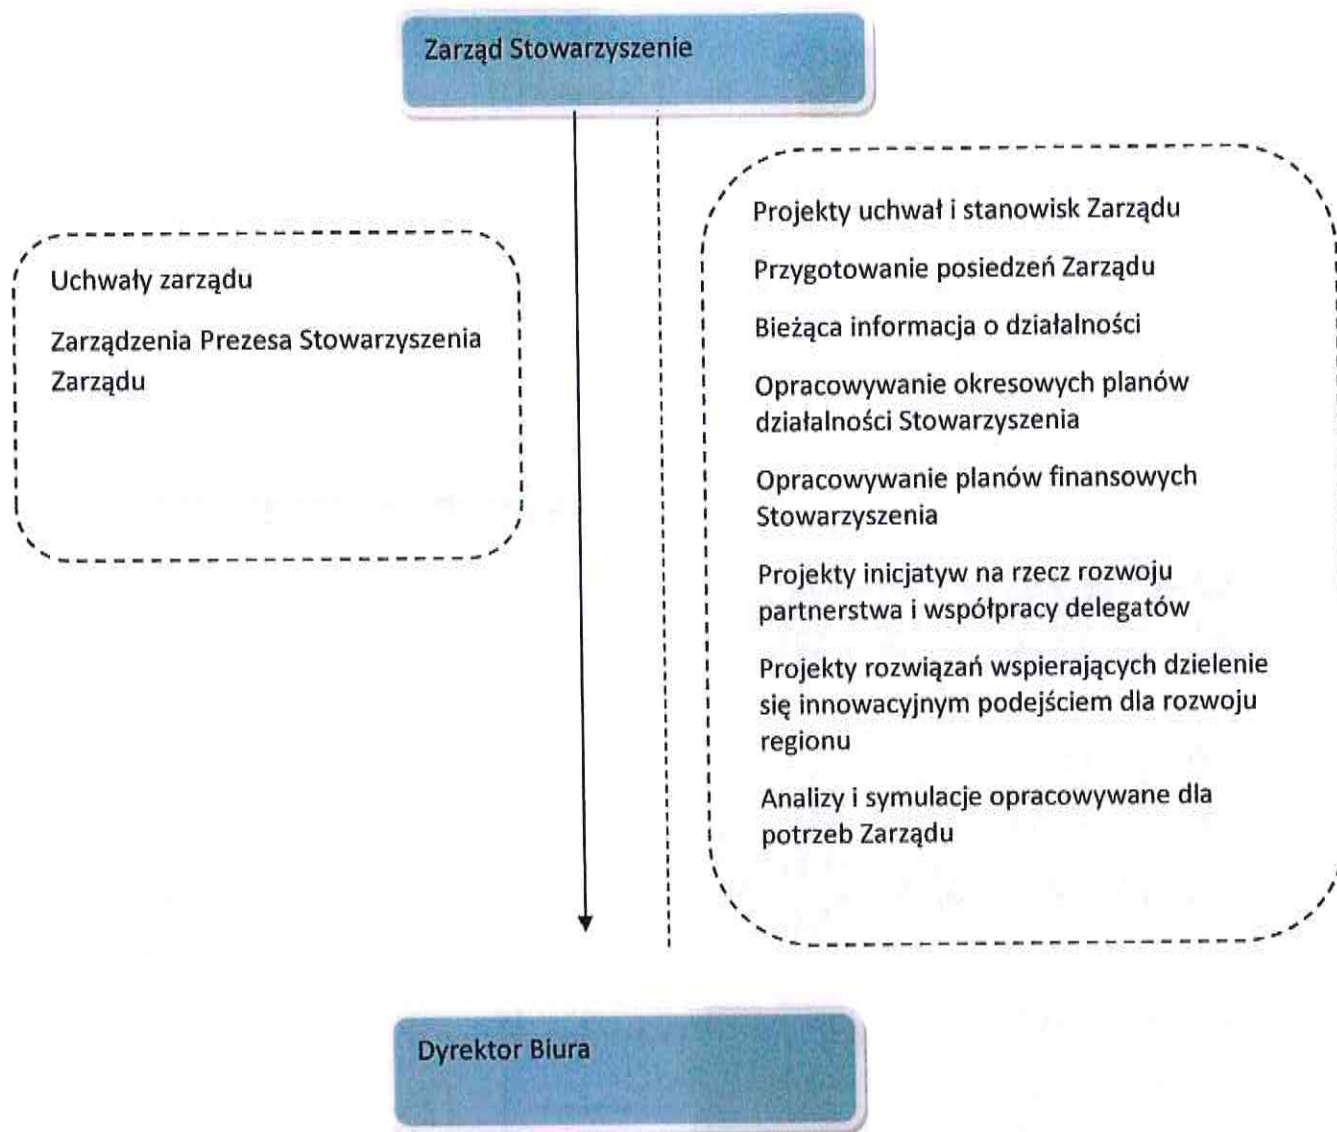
Zarząd Stowarzyszenie

Uchwały zarządu

Zarządzenia Prezesa Stowarzyszenia Zarządu

Projekty uchwał i stanowisk Zarządu

Przygotowanie posiedzeń Zarządu

Bieżąca informacja o działalności

Opracowywanie okresowych planów działalności Stowarzyszenia

Opracowywanie planów finansowych Stowarzyszenia

Projekty inicjatyw na rzecz rozwoju partnerstwa i współpracy delegatów

Projekty rozwiązań wspierających dzielenie się innowacyjnym podejściem dla rozwoju regionu

Analizy i symulacje opracowywane dla potrzeb Zarządu

Dyrektor Biura